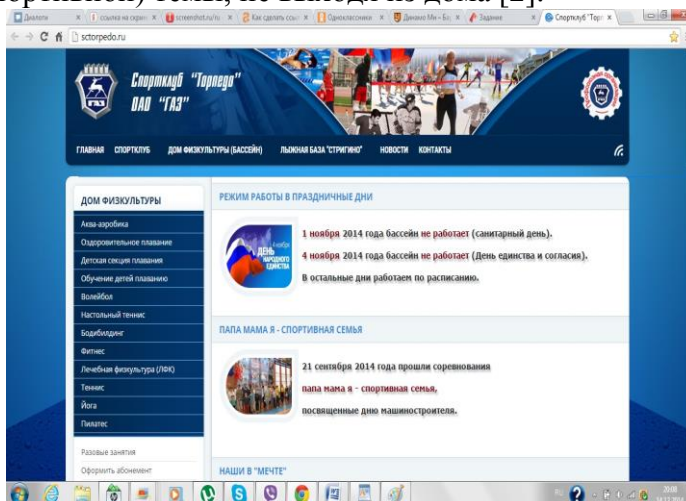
спортивной) темы, не выходя из дома [2].

Диалоги | ссылка на скрин | screenshot.ru/ru | Как сделать скри | Одноклассники | Динамо Мн – Бо | Задание | Спорткпуб "Торп

sctorpedo.ru

Спорткпуб "Торпедо" ОАО "ГАЗ"

ГАЗ

ГЛАВНАЯ СПОРТКЛУБ ДОМ ФИЗКУЛЬТУРЫ (БАССЕЙН) ЛЫЖНАЯ БАЗА "СТРИГИНО" НОВОСТИ КОНТАКТЫ

ДОМ ФИЗКУЛЬТУРЫ

Аква-аэробика
Оздоровительное плавание
Детская секция плавания
Обучение детей плаванию
Волейбол
Настольный теннис
Бодибилдинг
Фитнес
Лечебная физкультура (ЛФК)
Теннис
Йога
Пилатес

Разовые занятия
Оформить абонемент

РЕЖИМ РАБОТЫ В ПРАЗДНИЧНЫЕ ДНИ

4 ноября День народного единства

1 ноября 2014 года бассейн не работает (санитарный день).

4 ноября 2014 года бассейн не работает (День единства и согласия).

В остальные дни работаем по расписанию.

ПАПА МАМА Я - СПОРТИВНАЯ СЕМЬЯ

21 сентября 2014 года прошли соревнования папа мама я - спортивная семья, посвященные дню машиностроителя.

НАШИ В "МЕЧТЕ"

20:08